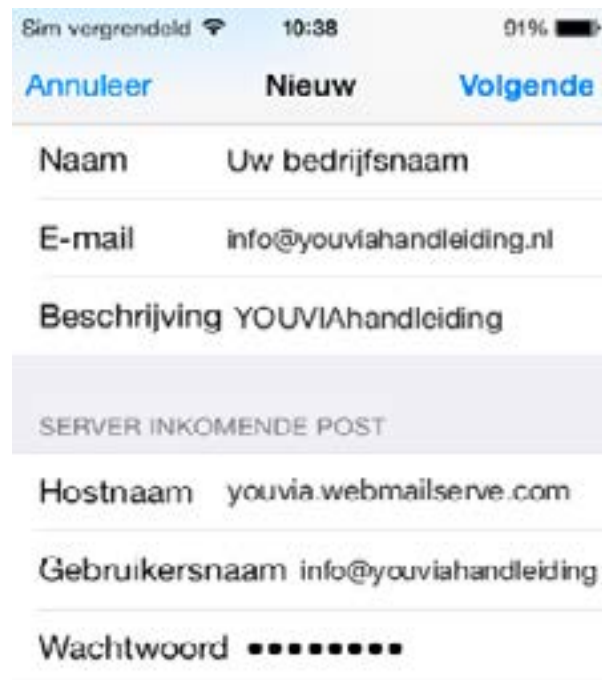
Sim vergrendeld 10:38 91%

Annuleer Nieuw Volgende

Naam Uw bedrijfsnaam

E-mail info@youviahandleiding.nl

Beschrijving YOUVIAhandleiding

SERVER INKOMENDE POST

Hostnaam youvia.webmailserve.com

Gebruikersnaam info@youviahandleiding

Wachtwoord ••••••••